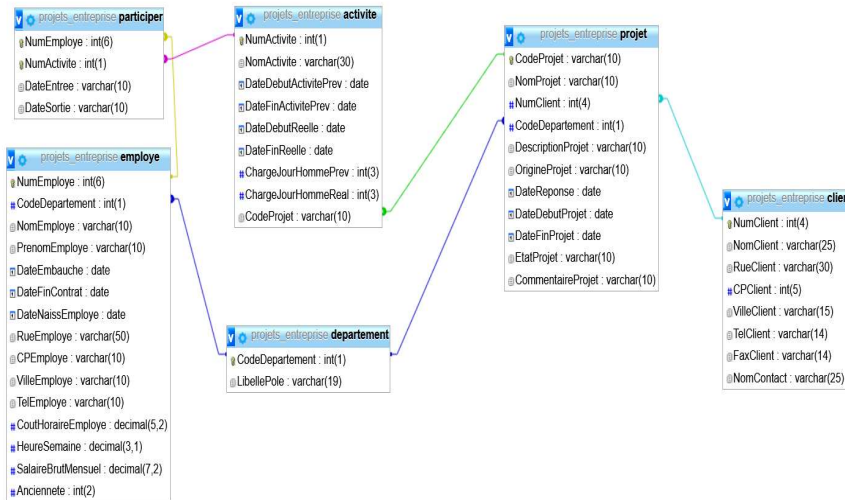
projets_entreprise participer
NumEmploye : int(6)
NumActivite : int(1)
DateEntree : varchar(10)
DateSortie : varchar(10)

projets_entreprise activite
NumActivite : int(1)
NomActivite : varchar(30)
DateDebutActivitePrev : date
DateFinActivitePrev : date
DateDebutReelle : date
DateFinReelle : date
ChargeJourHommePrev : int(3)
ChargeJourHommeReal : int(3)
CodeProjet : varchar(10)

projets_entreprise projet
CodeProjet : varchar(10)
NomProjet : varchar(10)
NumClient : int(4)
CodeDepartement : int(1)
DescriptionProjet : varchar(10)
OrigineProjet : varchar(10)
DateReponse : date
DateDebutProjet : date
DateFinProjet : date
EtatProjet : varchar(10)
CommentaireProjet : varchar(10)

projets_entreprise employe
NumEmploye : int(6)
CodeDepartement : int(1)
NomEmploye : varchar(10)
PrenomEmploye : varchar(10)
DateEmbauche : date
DateFinContrat : date
DateNaissEmploye : date
RueEmploye : varchar(50)
CPEmploye : varchar(10)
VilleEmploye : varchar(10)
TelEmploye : varchar(10)
CoutHoraireEmploye : decimal(5,2)
HeureSemaine : decimal(3,1)
SalaireBrutMensuel : decimal(7,2)
Anciennete : int(2)

projets_entreprise departement
CodeDepartement : int(1)
LibellePole : varchar(19)

projets_entreprise clie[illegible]
NumClient : int(4)
NomClient : varchar(25)
RueClient : varchar(30)
CPClient : int(5)
VilleClient : varchar(15)
TelClient : varchar(14)
FaxClient : varchar(14)
NomContact : varchar(25)